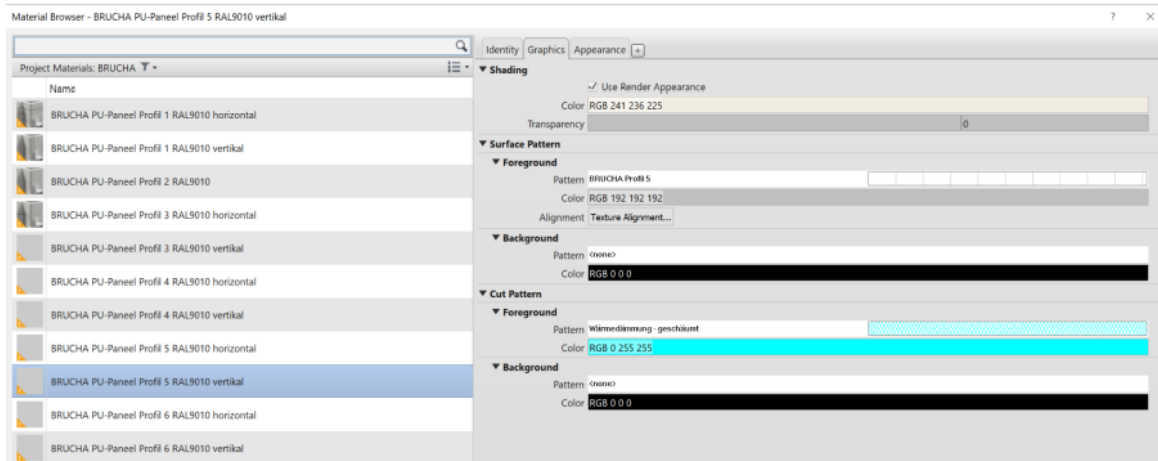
Material Browser - BRUCHA PU-Paneel Profil 5 RAL9010 vertikal

? ×

Project Materials: BRUCHA

Name

BRUCHA PU-Paneel Profil 1 RAL9010 horizontal

BRUCHA PU-Paneel Profil 1 RAL9010 vertikal

BRUCHA PU-Paneel Profil 2 RAL9010

BRUCHA PU-Paneel Profil 3 RAL9010 horizontal

BRUCHA PU-Paneel Profil 3 RAL9010 vertikal

BRUCHA PU-Paneel Profil 4 RAL9010 horizontal

BRUCHA PU-Paneel Profil 4 RAL9010 vertikal

BRUCHA PU-Paneel Profil 5 RAL9010 horizontal

BRUCHA PU-Paneel Profil 5 RAL9010 vertikal

BRUCHA PU-Paneel Profil 6 RAL9010 horizontal

BRUCHA PU-Paneel Profil 6 RAL9010 vertikal

Identity Graphics Appearance +

▼ Shading

✓ Use Render Appearance

Color RGB 241 236 225

Transparency 0

▼ Surface Pattern

▼ Foreground

Pattern BRUCHA Profil 5

Color RGB 192 192 192

Alignment Texture Alignment...

▼ Background

Pattern <none>

Color RGB 0 0 0

▼ Cut Pattern

▼ Foreground

Pattern Wärmedämmung - geschäumt

Color RGB 0 255 255

▼ Background

Pattern <none>

Color RGB 0 0 0